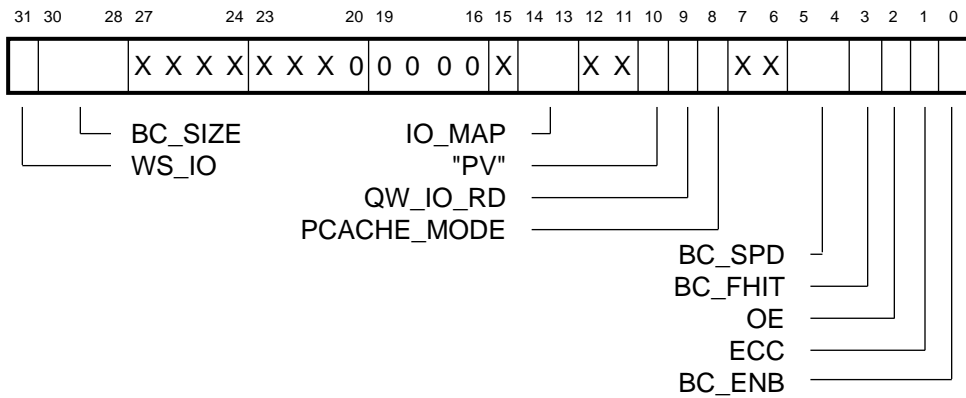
31 30 28 27 24 23 20 19 16 15 14 13 12 11 10 9 8 7 6 5 4 3 2 1 0

| | | X X X X | X X X 0 | 0 0 0 0 | X | | X X | | | | X X | | | | | |
|---|---|---|---|---|---|---|---|---|---|---|---|---|---|---|---|---|---|

BC_SIZE
WS_IO
IO_MAP
"PV"
QW_IO_RD
PCACHE_MODE
BC_SPD
BC_FHIT
OE
ECC
BC_ENB